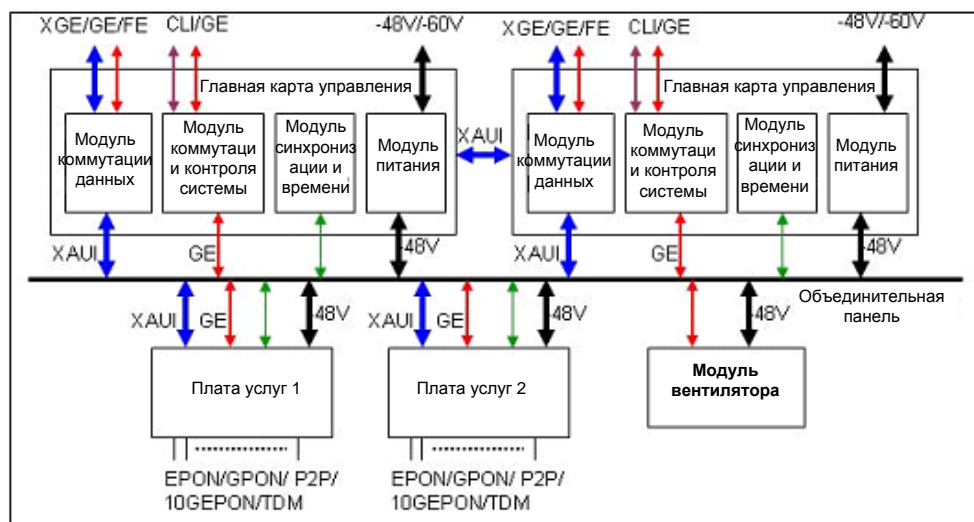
XGE/GE/FE
CLI/GE
-48V/-60V
Главная карта управления
Модуль коммутации данных
Модуль коммутаци и контроля системы
Модуль синхронизации и времени
Модуль питания
XAUI
XGE/GE/FE
CLI/GE
-48V/-60V
Главная карта управления
Модуль коммутации данных
Модуль коммутаци и контроля системы
Модуль синхронизации и времени
Модуль питания
XAUI
GE
-48V
XAUI
GE
-48V
Объединительная панель
XAUI
GE
-48V
XAUI
GE
-48V
-48V
Плата услуг 1
Плата услуг 2
Модуль вентилятора
EPON/GPON/ P2P/ 10GEPON/TDM
EPON/GPON/ P2P/ 10GEPON/TDM